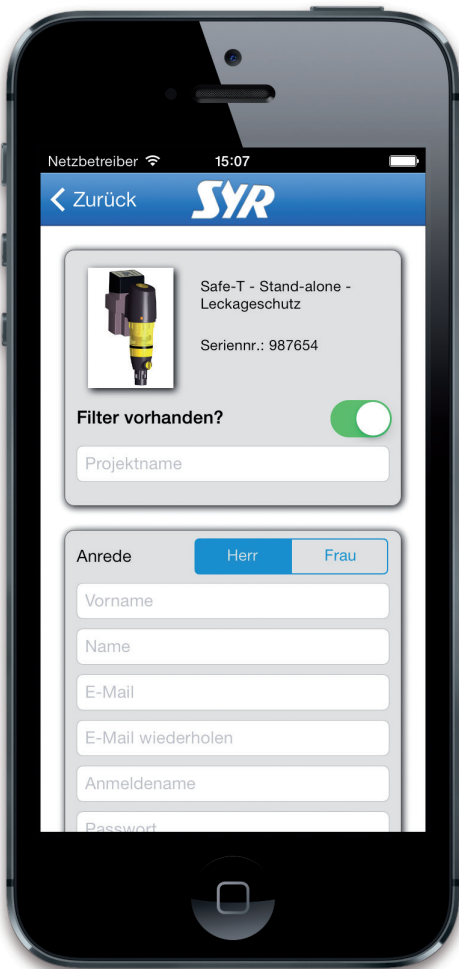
Netzbetreiber 15:07

< Zurück SYR

Safe-T - Stand-alone - Leckageschutz

Seriennr.: 987654

Filter vorhanden?

Projektname

Anrede Herr Frau

Vorname

Name

E-Mail

E-Mail wiederholen

Anmeldename

Passwort